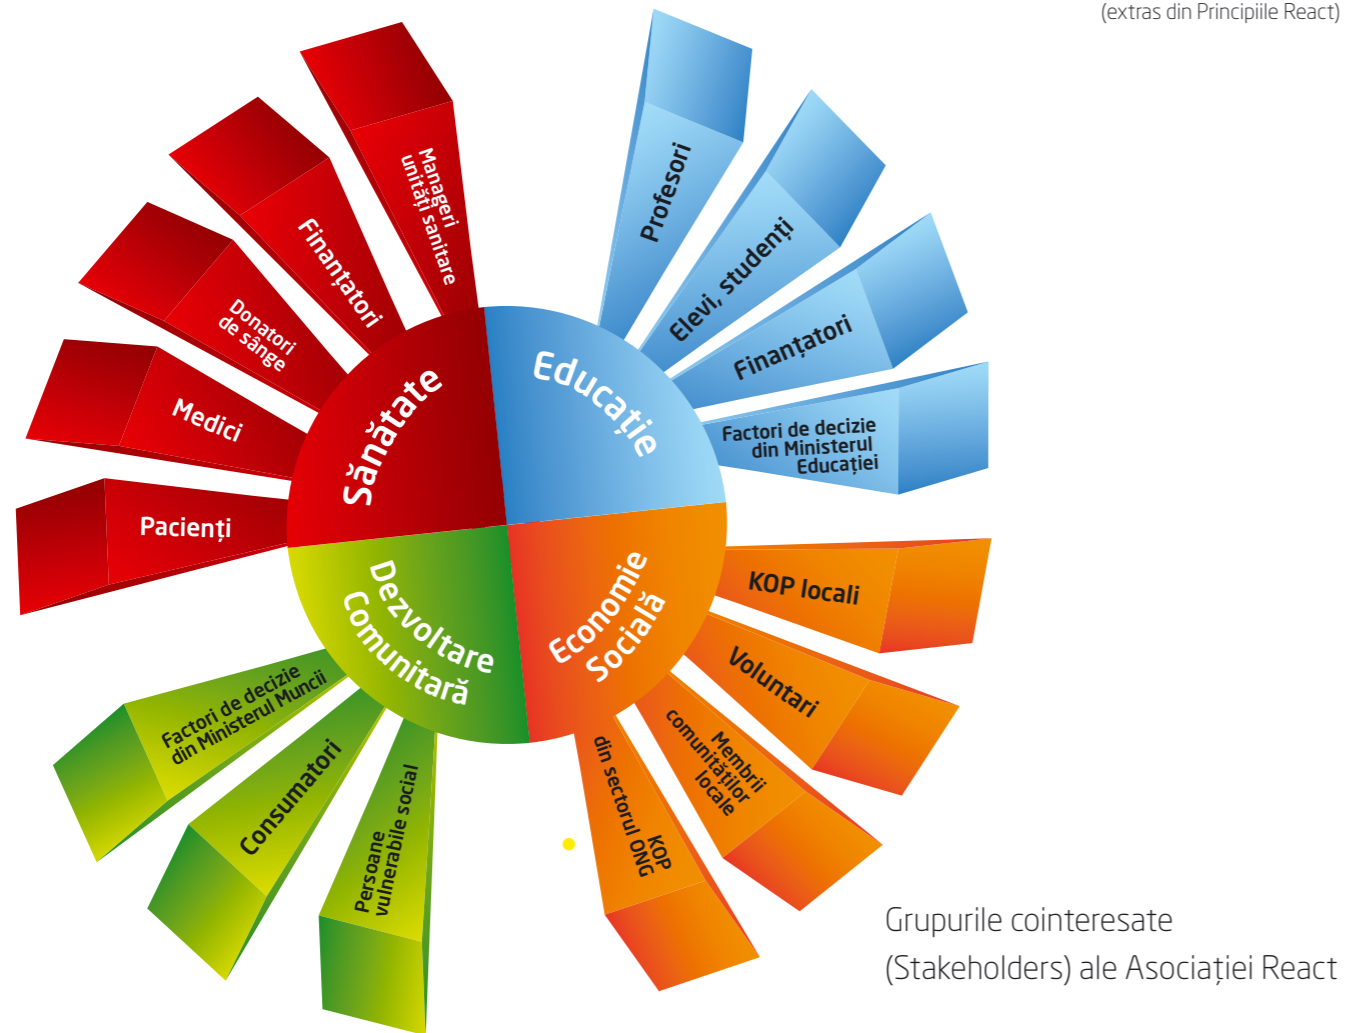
(extras din Principiile React)

Sănătate

Manageri unități sanitare

Finanțatori

Donatori de sânge

Medici

Pacienți

Educație

Profesori

Elevi, studenți

Finanțatori

Factori de decizie din Ministerul Educației

Economie Socială

KOP locali

Voluntari

Membrii comunităților locale

KOP din sectorul ONG

Dezvoltare Comunitară

Factori de decizie din Ministerul Muncii

Consumatori

Persoane vulnerabile social

Grupurile cointeresate (Stakeholders) ale Asociației React